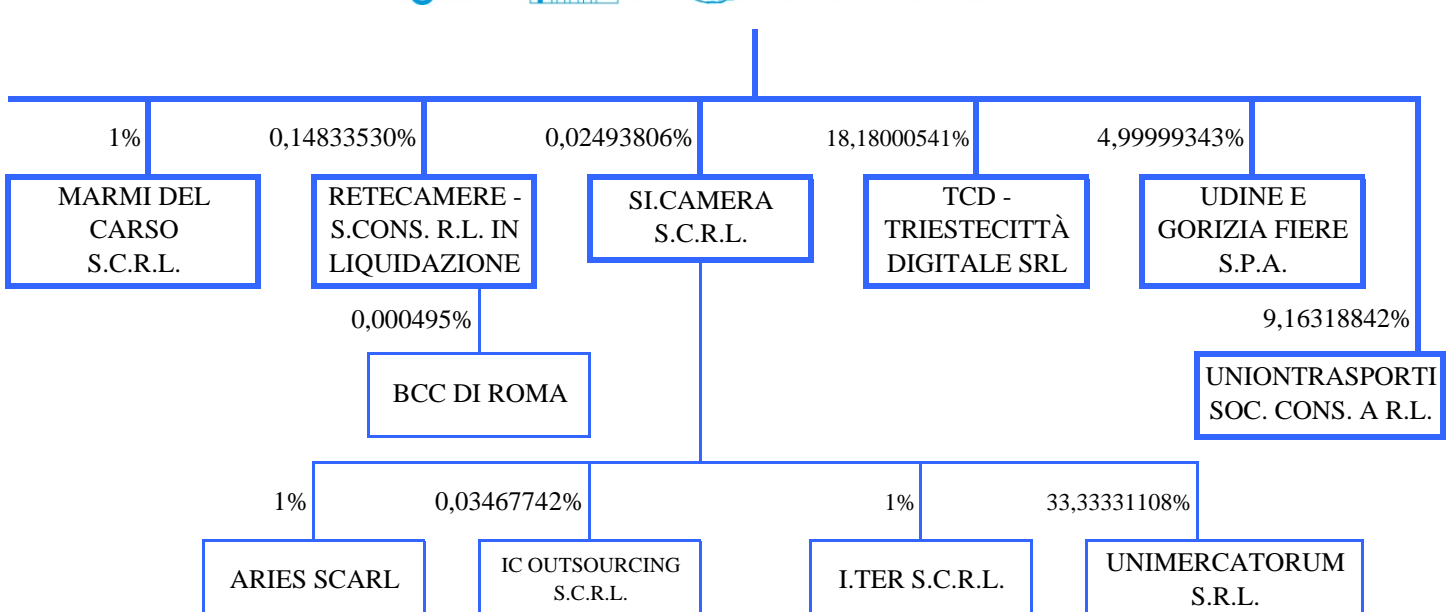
1%
MARMI DEL CARSO S.C.R.L.

0,14833530%
RETECAMERE - S.CONS. R.L. IN LIQUIDAZIONE

0,000495%
BCC DI ROMA

0,02493806%
SI.CAMERA S.C.R.L.

18,18000541%
TCD - TRIESTECITTÀ DIGITALE SRL

4,99999343%
UDINE E GORIZIA FIERE S.P.A.

9,16318842%
UNIONTRASPORTI SOC. CONS. A R.L.

1%
ARIES SCARL

0,03467742%
IC OUTSOURCING S.C.R.L.

1%
I.TER S.C.R.L.

33,33331108%
UNIMERCATORUM S.R.L.